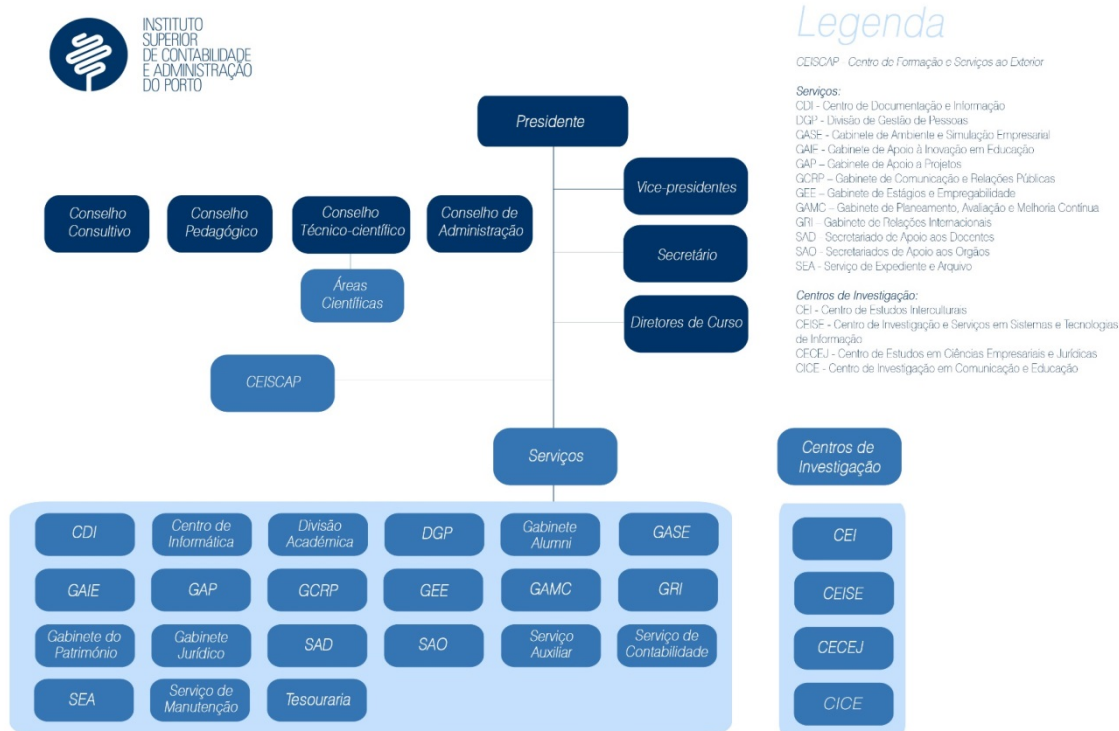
INSTITUTO SUPERIOR DE CONTABILIDADE E ADMINISTRAÇÃO DO PORTO

Presidente

Vice-presidentes

Secretário

Diretores de Curso

Conselho Consultivo

Conselho Pedagógico

Conselho Técnico-científico

Conselho de Administração

Áreas Científicas

CEISCAP

Serviços

CDI

Centro de Informática

Divisão Académica

DGP

Gabinete Alumni

GASE

GAIE

GAP

GCRP

GEE

GAMC

GRI

Gabinete do Património

Gabinete Jurídico

SAD

SAO

Serviço Auxiliar

Serviço de Contabilidade

SEA

Serviço de Manutenção

Tesouraria

Centros de Investigação

CEI

CEISE

CECEJ

CICE

Legenda

CEISCAP - Centro de Formação e Serviços ao Exterior

Serviços:
CDI - Centro de Documentação e Informação
DGP - Divisão de Gestão de Pessoas
GASE - Gabinete de Ambiente e Simulação Empresarial
GAIE - Gabinete de Apoio à Inovação em Educação
GAP – Gabinete de Apoio a Projetos
GCRP – Gabinete de Comunicação e Relações Públicas
GEE – Gabinete de Estágios e Empregabilidade
GAMC – Gabinete de Planeamento, Avaliação e Melhoria Contínua
GRI - Gabinete de Relações Internacionais
SAD - Secretariado de Apoio aos Docentes
SAO - Secretariados de Apoio aos Orgãos
SEA - Serviço de Expediente e Arquivo

Centros de Investigação:
CEI - Centro de Estudos Interculturais
CEISE - Centro de Investigação e Serviços em Sistemas e Tecnologias de Informação
CECEJ - Centro de Estudos em Ciências Empresariais e Jurídicas
CICE - Centro de Investigação em Comunicação e Educação